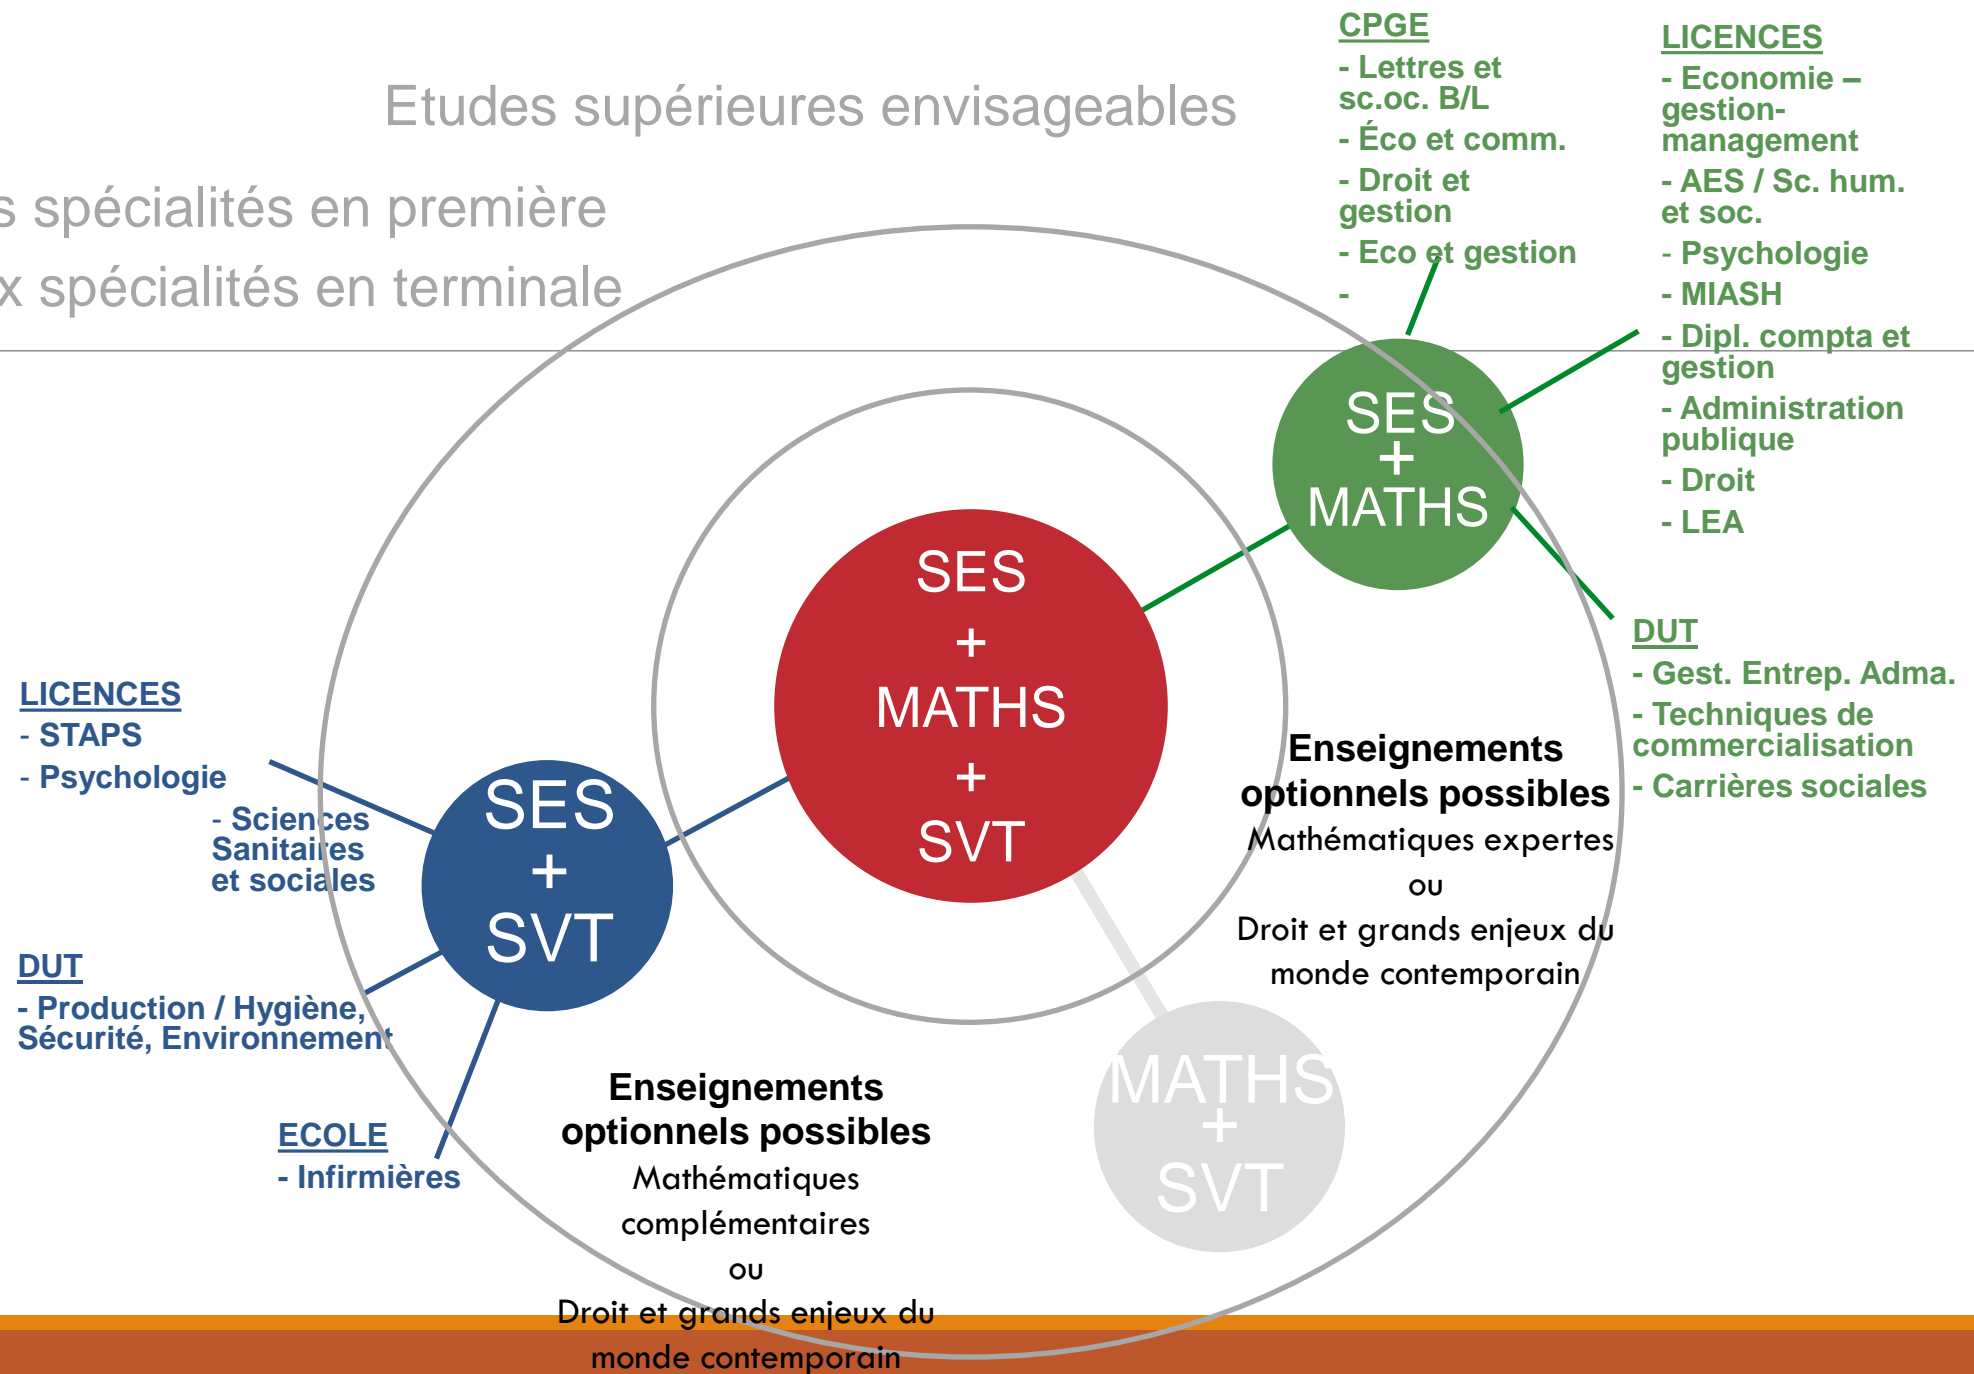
Etudes supérieures envisageables

s spécialités en première

x spécialités en terminale

CPGE
- Lettres et sc.oc. B/L
- Éco et comm.
- Droit et gestion
- Eco et gestion
-

LICENCES
- Economie – gestion-management
- AES / Sc. hum. et soc.
- Psychologie
- MIASH
- Dipl. compta et gestion
- Administration publique
- Droit
- LEA

SES + MATHS

SES + MATHS + SVT

DUT
- Gest. Entrep. Adma.
- Techniques de commercialisation
- Carrières sociales

LICENCES
- STAPS
- Psychologie
- Sciences Sanitaires et sociales

SES + SVT

Enseignements optionnels possibles
Mathématiques expertes
ou
Droit et grands enjeux du monde contemporain

DUT
- Production / Hygiène, Sécurité, Environnement

ECOLE
- Infirmières

Enseignements optionnels possibles
Mathématiques complémentaires
ou
Droit et grands enjeux du monde contemporain

MATHS + SVT